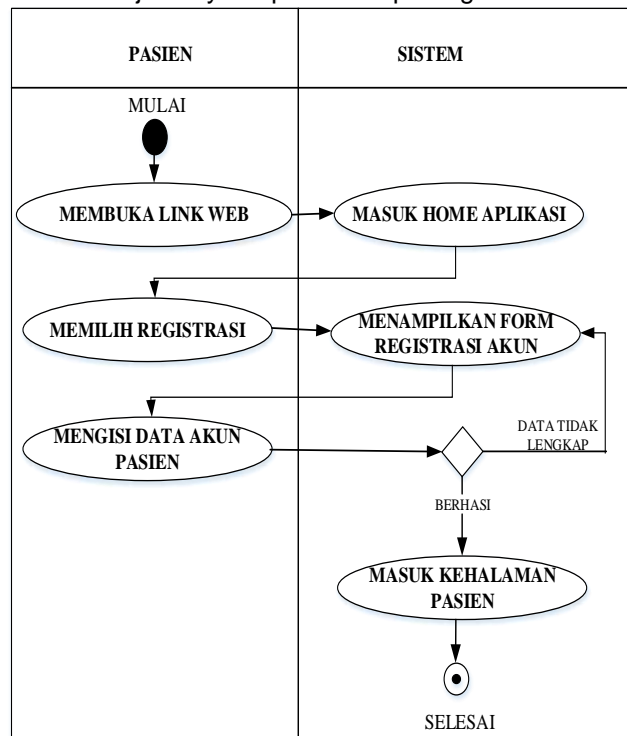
PASIEN

SISTEM

MULAI

MEMBUKA LINK WEB

MASUK HOME APLIKASI

MEMILIH REGISTRASI

MENAMPILKAN FORM REGISTRASI AKUN

MENGISI DATA AKUN PASIEN

DATA TIDAK LENGKAP

BERHASI

MASUK KEHALAMAN PASIEN

SELESAI